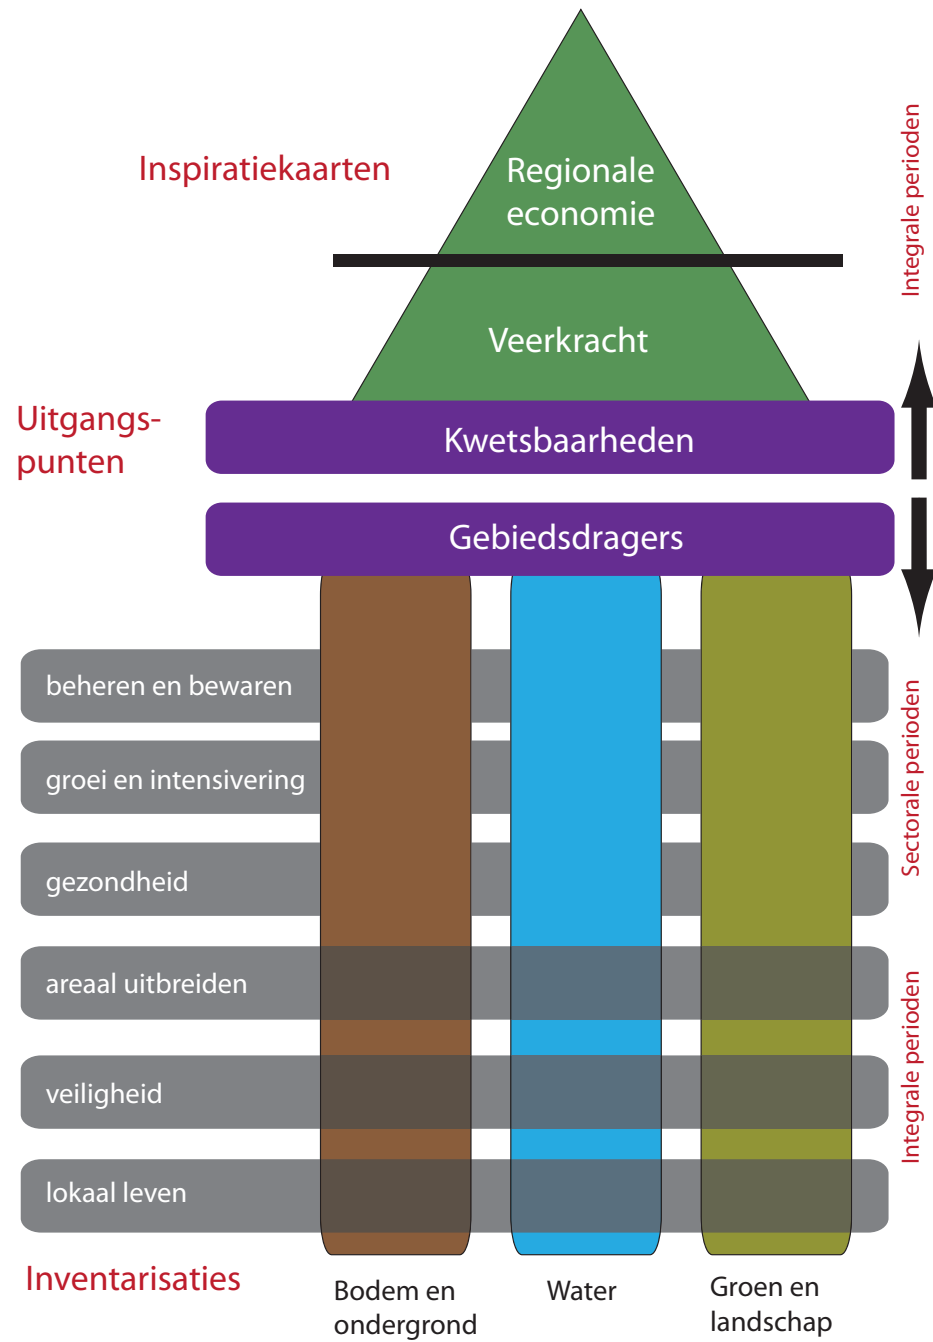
Inspiratiekaarten

Regionale economie

Veerkracht

Integrale perioden

Uitgangspunten

Kwetsbaarheden

Gebiedsdragers

beheren en bewaren

groei en intensivering

gezondheid

Sectorale perioden

areaal uitbreiden

veiligheid

lokaal leven

Integrale perioden

Inventarisaties

Bodem en ondergrond

Water

Groen en landschap